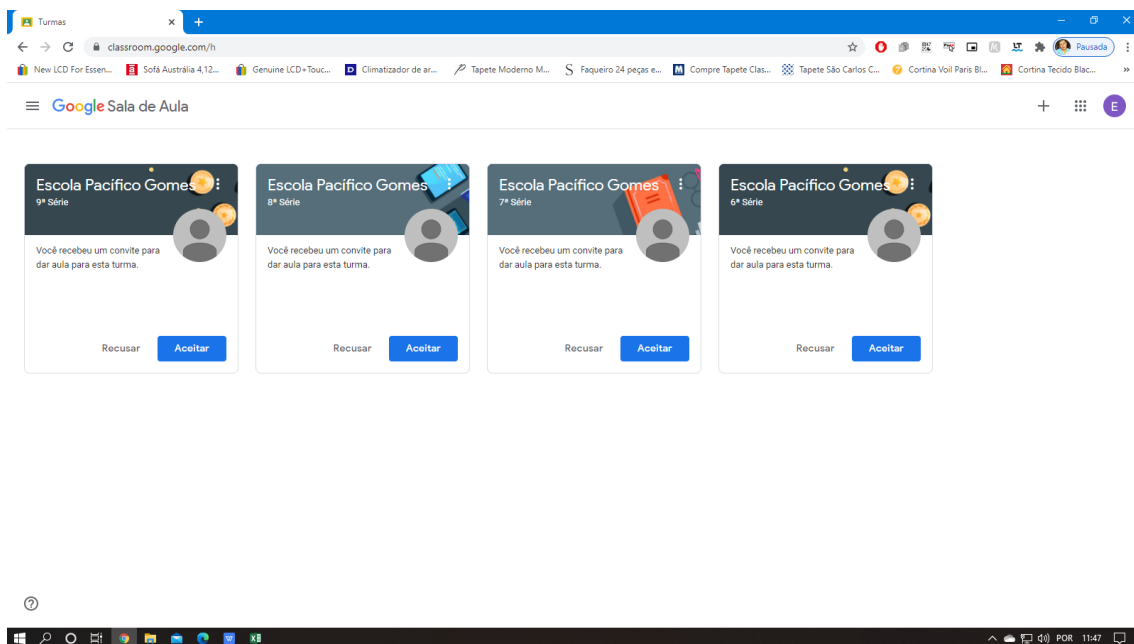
Turmas
classroom.google.com/h
Pausada
New LCD For Essen... Sofá Austrália 4,12... Genuine LCD+Touc... Climatizador de ar... Tapete Moderno M... Faqueiro 24 peças e... Compre Tapete Clas... Tapete São Carlos C... Cortina Voil Paris Bl... Cortina Tecido Blac...
Google Sala de Aula
E

Escola Pacífico Gomes
9ª Série
Você recebeu um convite para dar aula para esta turma.
Recusar Aceitar

Escola Pacífico Gomes
8ª Série
Você recebeu um convite para dar aula para esta turma.
Recusar Aceitar

Escola Pacífico Gomes
7ª Série
Você recebeu um convite para dar aula para esta turma.
Recusar Aceitar

Escola Pacífico Gomes
6ª Série
Você recebeu um convite para dar aula para esta turma.
Recusar Aceitar

?
POR 11:47